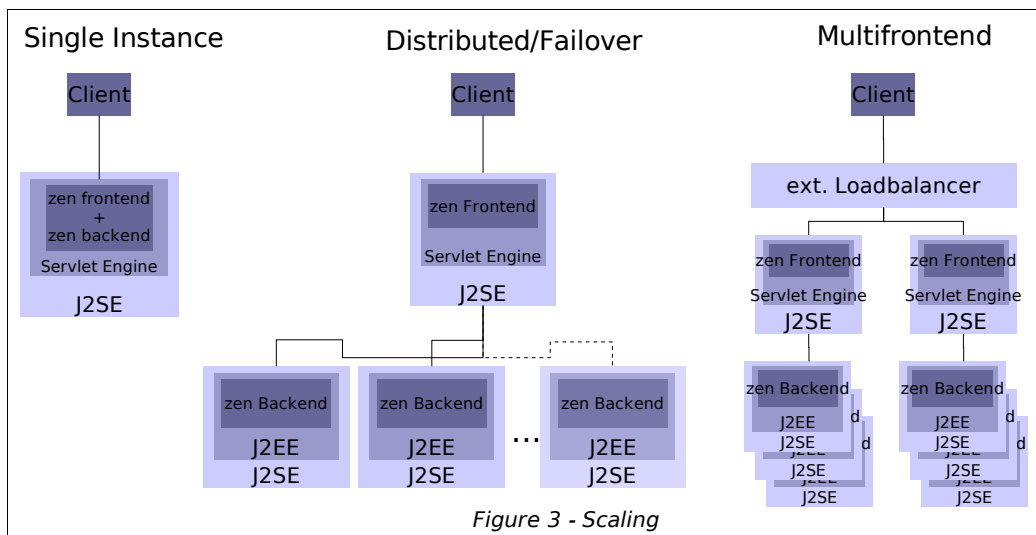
Single Instance

Client

zen frontend
+
zen backend
Servlet Engine
J2SE

Distributed/Failover

Client

zen Frontend
Servlet Engine
J2SE

zen Backend
J2EE
J2SE

zen Backend
J2EE
J2SE

...

zen Backend
J2EE
J2SE

Multifrontend

Client

ext. Loadbalancer

zen Frontend
Servlet Engine
J2SE

zen Frontend
Servlet Engine
J2SE

zen Backend
J2EE
J2SE
d
d
J2SE
J2SE

zen Backend
J2EE
J2SE
d
d
J2SE
J2SE

Figure 3 - Scaling